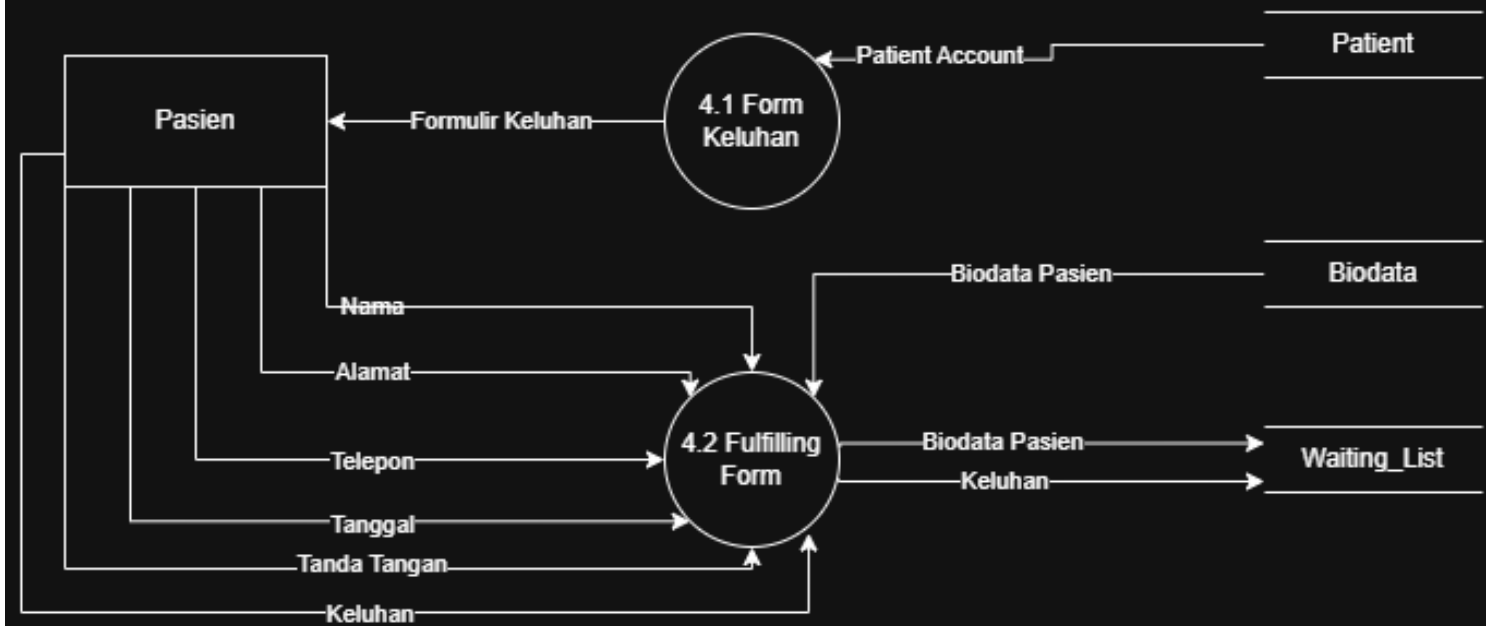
Patient

Patient Account

4.1 Form Keluhan

Pasien

Formulir Keluhan

Biodata

Biodata Pasien

Nama

Alamat

Telepon

Tanggal

Tanda Tangan

Keluhan

4.2 Fulfilling Form

Biodata Pasien

Keluhan

Waiting_List